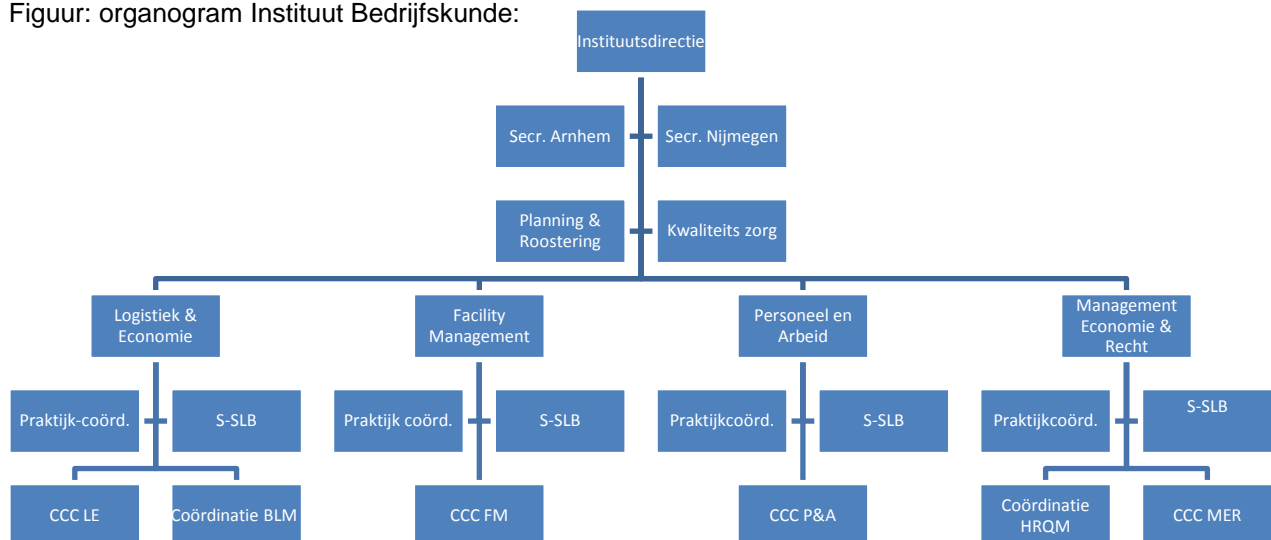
Figuur: organogram Instituut Bedrijfskunde:

Instituutsdirectie

Secr. Arnhem

Secr. Nijmegen

Planning & Roostering

Kwaliteits zorg

Logistiek & Economie

Praktijk-coörd.

S-SLB

CCC LE

Coördinatie BLM

Facility Management

Praktijk coörd.

S-SLB

CCC FM

Personeel en Arbeid

Praktijkcoörd.

S-SLB

CCC P&A

Management Economie & Recht

Praktijkcoörd.

S-SLB

Coördinatie HRQM

CCC MER